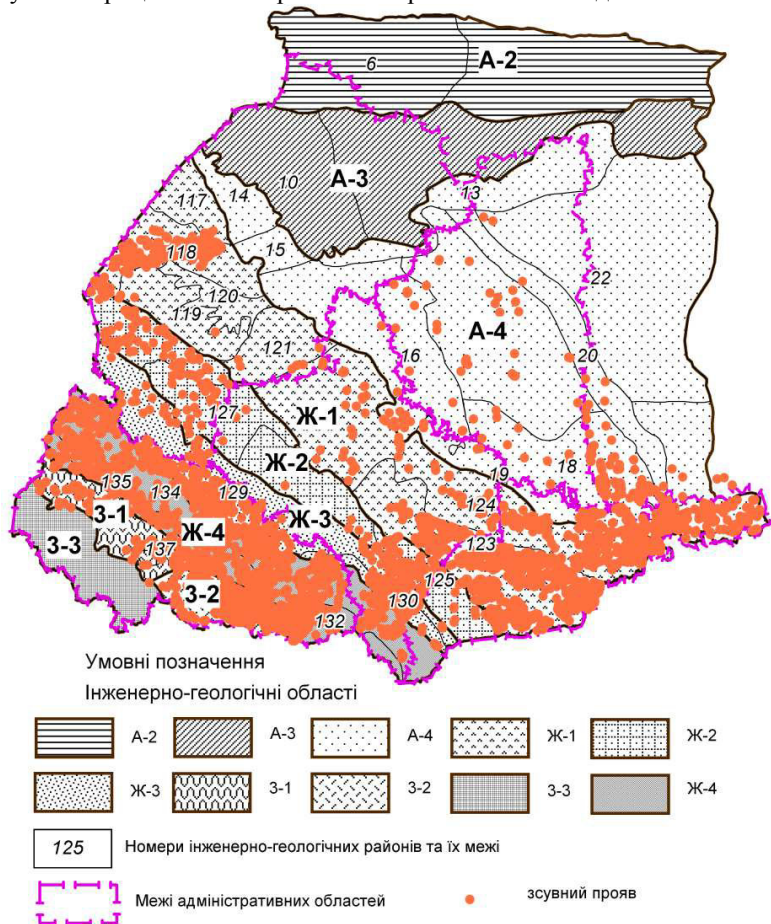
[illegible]

А-2
6
А-3
10
14
117
13
15
118
22
120
119
А-4
121
16
20
127
Ж-1
Ж-2
19
18
135
134
129
124
З-1
Ж-3
З-3
Ж-4
137
123
125
З-2
130
132

Умовні позначення
Інженерно-геологічні області

А-2
А-3
А-4
Ж-1
Ж-2
Ж-3
З-1
З-2
З-3
Ж-4

125 Номери інженерно-геологічних районів та їх межі

Межі адміністративних областей
зсувний прояв